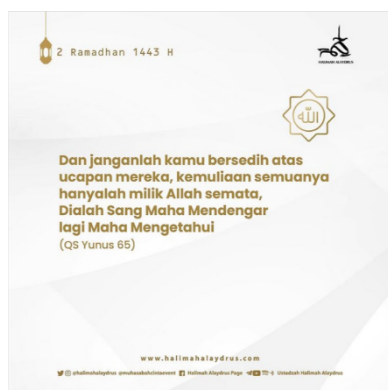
2 Ramadhan 1443 H

HALIMAH ALAYDRUS

الله

Dan janganlah kamu bersedih atas ucapan mereka, kemuliaan semuanya hanyalah milik Allah semata, Dialah Sang Maha Mendengar lagi Maha Mengetahui
(QS Yunus 65)

www.halimahalaydrus.com

@halimahalaydrus @muhasabahcintaevent Halimah Alaydrus Page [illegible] Ustadzah Halimah Alaydrus